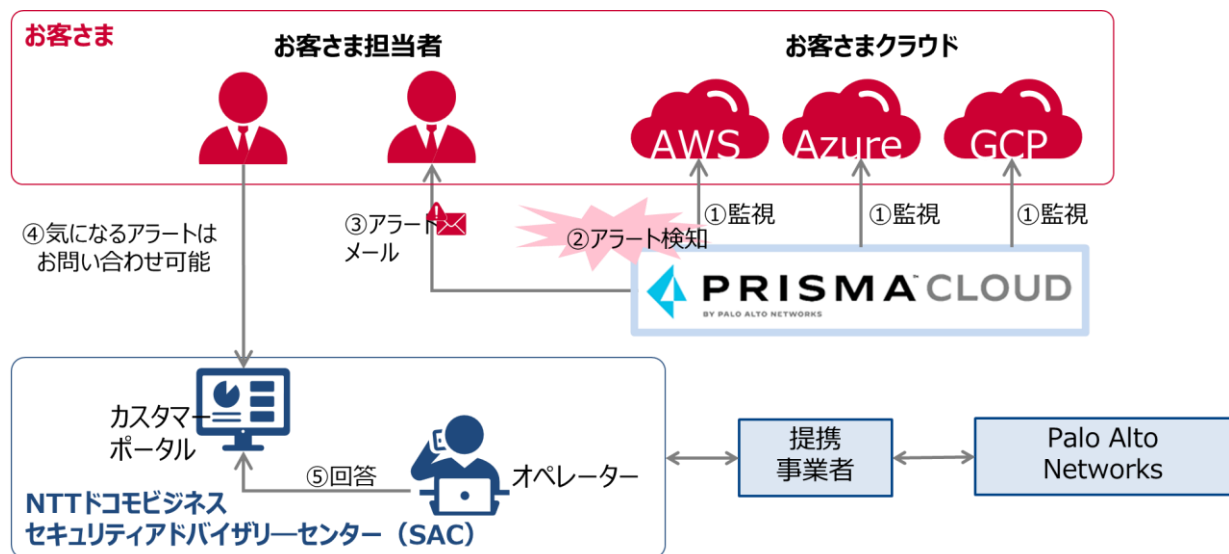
お客さま

お客さま担当者

お客さまクラウド

AWS

Azure

GCP

④気になるアラートは
お問い合わせ可能

③アラート
メール

②アラート検知

①監視

①監視

①監視

PRISMA CLOUD
BY PALO ALTO NETWORKS

カスタマー
ポータル

⑤回答

オペレーター

提携
事業者

Palo Alto
Networks

NTTドコモビジネス
セキュリティアドバイザリーセンター（SAC）